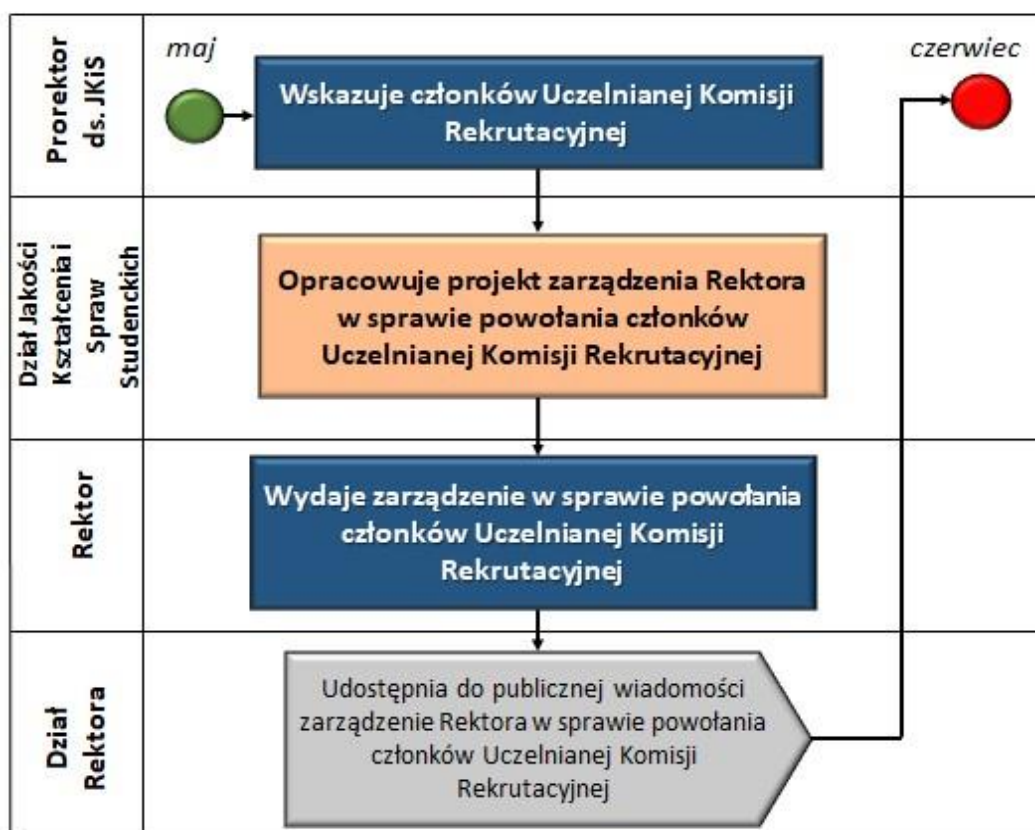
Prorektor ds. JKiS

maj

Wskazuje członków Uczelnianej Komisji Rekrutacyjnej

czerwiec

Dział Jakości Kształcenia i Spraw Studenckich

Opracowuje projekt zarządzenia Rektora w sprawie powołania członków Uczelnianej Komisji Rekrutacyjnej

Rektor

Wydaje zarządzenie w sprawie powołania członków Uczelnianej Komisji Rekrutacyjnej

Dział Rektora

Udostępnia do publicznej wiadomości zarządzenie Rektora w sprawie powołania członków Uczelnianej Komisji Rekrutacyjnej